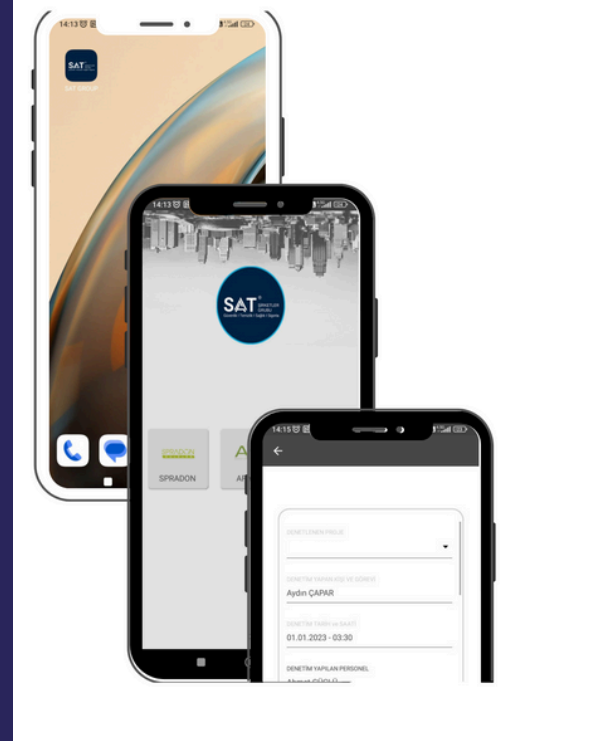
14:13

SAT

SAT GROUP

14:13

SAT ŞİRKETLER GRUBU

SPRADON

SPRADON

A

14:15

←

DENETLENEN PROJE

DENETİM YAPAN KİŞİ VE GÖREVİ

Aydın ÇAPAR

DENETİM TARİH ve SAATİ

01.01.2023 - 03:30

DENETİM YAPILAN PERSONEL

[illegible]